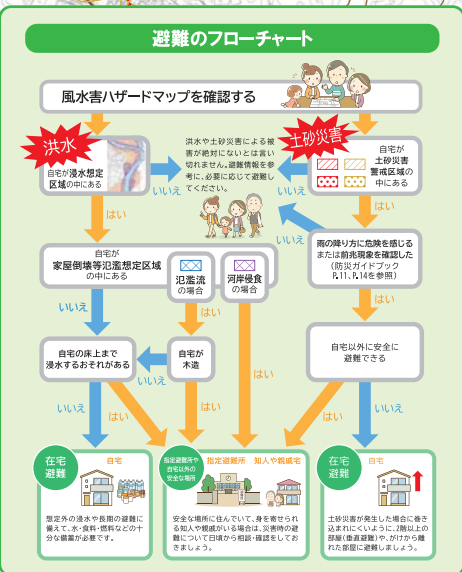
避難のフローチャート

風水害ハザードマップを確認する

洪水

自宅が浸水想定区域の中にある

洪水や土砂災害による被害が絶対にないとは言い切れません。避難情報を参考に、必要に応じて避難してください。

土砂災害

自宅が土砂災害警戒区域の中にある

いいえ

いいえ

はい

はい

自宅が家屋倒壊等氾濫想定区域の中にある

氾濫流の場合

河岸侵食の場合

いいえ

雨の降り方に危険を感じるまたは前兆現象を確認した（防災ガイドブックP.11、P.14を参照）

はい

いいえ

はい

はい

自宅の床上まで浸水するおそれがある

自宅が木造

いいえ

はい

自宅以外に安全に避難できる

いいえ

はい

はい

はい

いいえ

在宅避難

自宅

想定外の浸水や長期の避難に備えて、水・食料・燃料などの十分な備蓄が必要です。

指定避難所や自宅以外の安全な場所

指定避難所　知人や親戚宅

安全な場所に住んでいて、身を寄せられる知人や親戚がいる場合は、災害時の避難について日頃から相談・確認をしておきましょう。

在宅避難

自宅

土砂災害が発生した場合に巻き込まれにくいように、2階以上の部屋（垂直避難）や、がけから離れた部屋に避難しましょう。